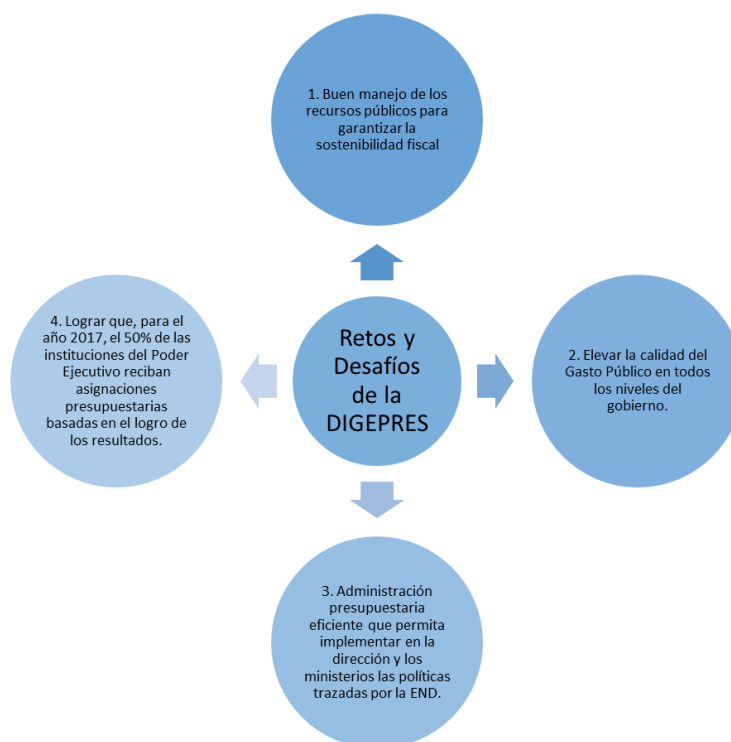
1. Buen manejo de los recursos públicos para garantizar la sostenibilidad fiscal

Retos y Desafíos de la DIGEPRES

4. Lograr que, para el año 2017, el 50% de las instituciones del Poder Ejecutivo reciban asignaciones presupuestarias basadas en el logro de los resultados.

2. Elevar la calidad del Gasto Público en todos los niveles del gobierno.

3. Administración presupuestaria eficiente que permita implementar en la dirección y los ministerios las políticas trazadas por la END.